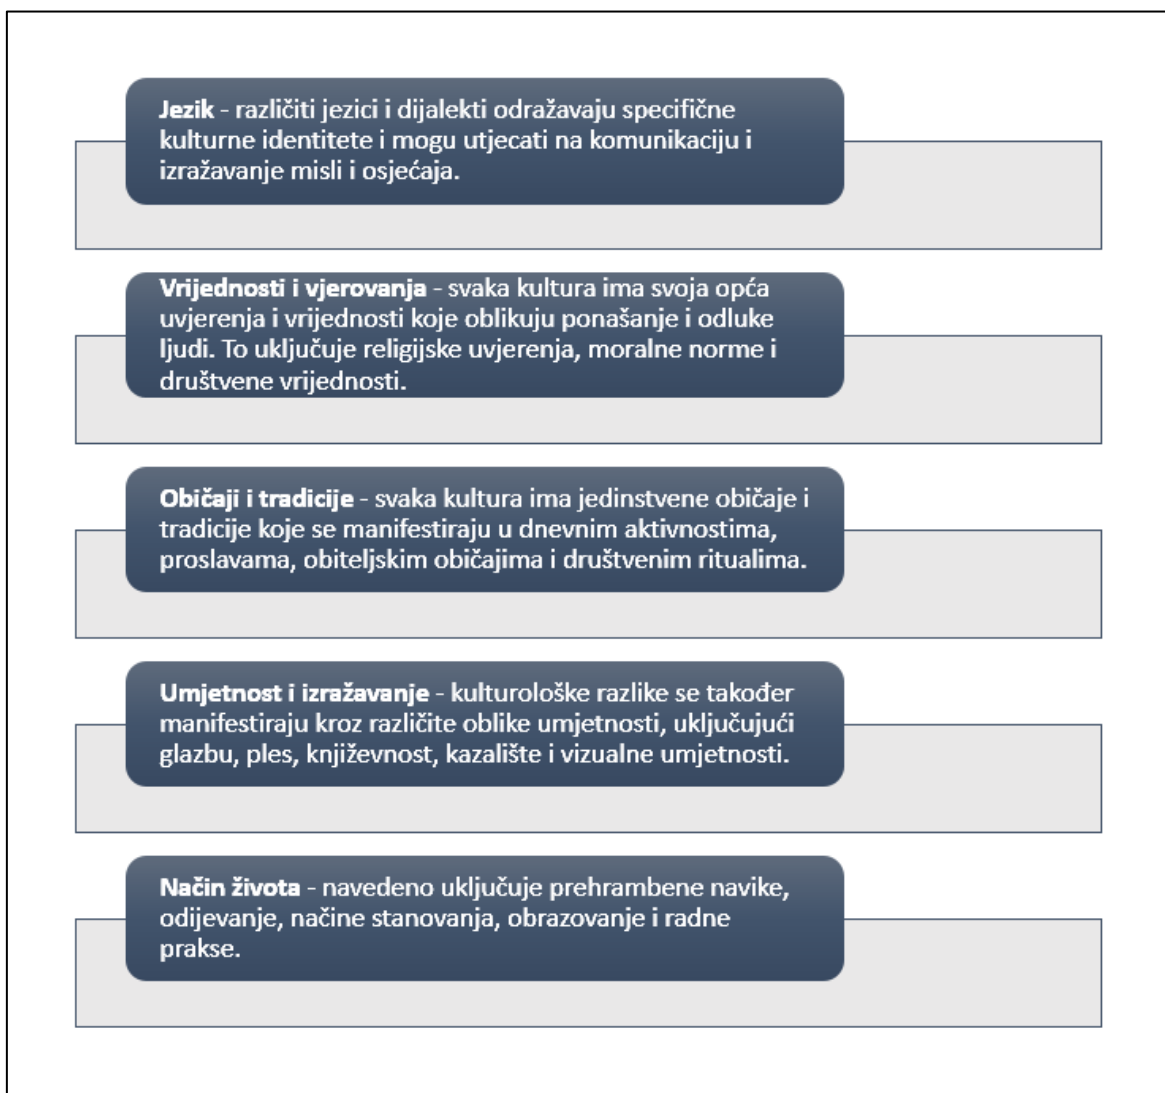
Jezik - različiti jezici i dijalekti odražavaju specifične kulturne identitete i mogu utjecati na komunikaciju i izražavanje misli i osjećaja.

Vrijednosti i vjerovanja - svaka kultura ima svoja opća uvjerenja i vrijednosti koje oblikuju ponašanje i odluke ljudi. To uključuje religijske uvjerenja, moralne norme i društvene vrijednosti.

Običaji i tradicije - svaka kultura ima jedinstvene običaje i tradicije koje se manifestiraju u dnevnim aktivnostima, proslavama, obiteljskim običajima i društvenim ritualima.

Umjetnost i izražavanje - kulturološke razlike se također manifestiraju kroz različite oblike umjetnosti, uključujući glazbu, ples, književnost, kazalište i vizualne umjetnosti.

Način života - navedeno uključuje prehrambene navike, odijevanje, načine stanovanja, obrazovanje i radne prakse.